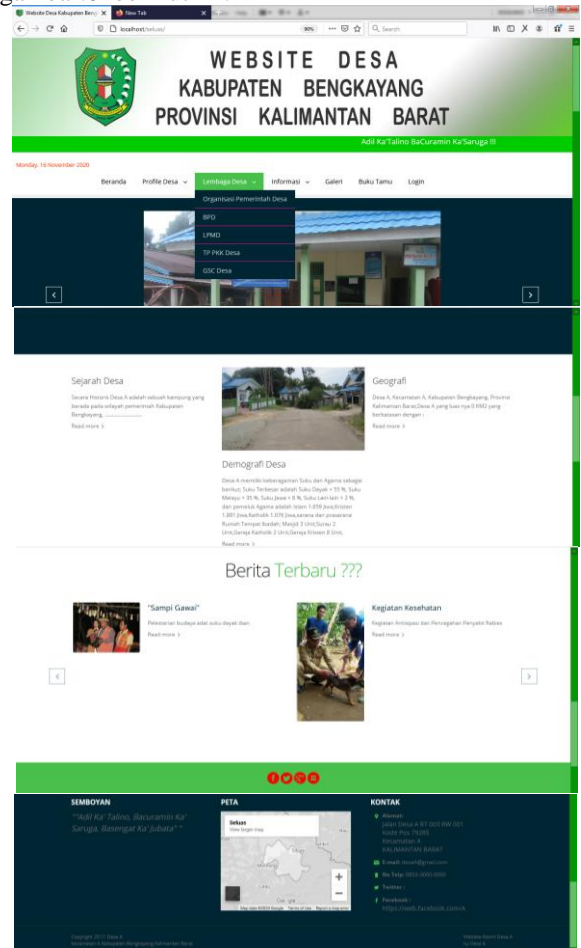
Website Desa Kabupaten Beng... New Tab

localhost/sekuas/

90%

Search

WEBSITE DESA
KABUPATEN BENGKAYANG
PROVINSI KALIMANTAN BARAT

Adil Ka'Talino BaCuramin Ka'Saruga !!!

Monday, 16 November 2020

Beranda Profile Desa Lembaga Desa Informasi Galeri Buku Tamu Login

Organisasi Pemerintah Desa
BPD
LPMD
TP PKK Desa
GSC Desa

Sejarah Desa

Secara Historis Desa A adalah sebuah kampung yang berada pada wilayah pemerintahan Kabupaten Bengkayang, ..............

Read more >

Geografi

Desa A, Kecamatan A, Kabupaten Bengkayang, Provinsi Kalimantan Barat.Desa A yang luas nya 0 KM2 yang berbatasan dengan :

Read more >

Demografi Desa

Desa A memiliki keberagaman Suku dan Agama sebagai berikut: Suku Terbesar adalah Suku Dayak = 55 %, Suku Melayu = 35 %, Suku Jawa = 8 %, Suku Lain lain = 2 %, dan pemeluk Agama adalah Islam 1.059 Jiwa,Kristen 1.861 Jiwa,Katholik 1.079 Jiwa,sarana dan prasarana Rumah Tempat Ibadah; Masjid 3 Unit,Surau 2 Unit,Gereja Katholik 2 Unit,Gereja Kristen 8 Unit,

Read more >

Berita Terbaru ???

"Sampi Gawai"

Pelestarian budaya adat suku dayak dan

Read more >

Kegiatan Kesehatan

Kegiatan Antisipasi dan Pencegahan Penyakit Rabies

Read more >

SEMBOYAN

""Adil Ka' Talino, Bacuramin Ka' Saruga, Basengat Ka' Jubata" "

PETA

Sekuas
View larger map

KONTAK

Alamat :
Jalan Desa A RT 001 RW 001
Kode Pos 79285
Kecamatan A
KALIMANTAN BARAT

E-mail: desaA@mail.com

No Telp: 0813-0000-0000

Twitter :

Facebook :
https://web.facebook.com/A

Copyright 2017 Desa A
Kecamatan A Kabupaten Bengkayang Kalimantan Barat

Website Resmi Desa A
by Desa A